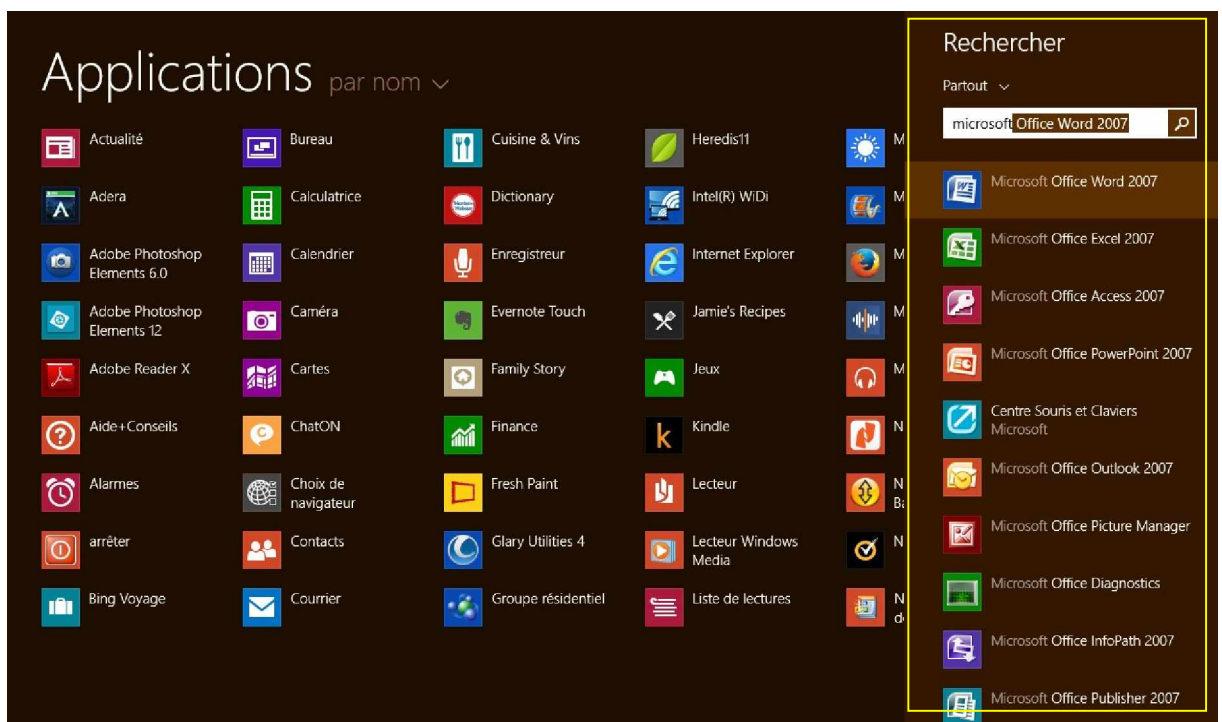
Applications par nom

Actualité
Adera
Adobe Photoshop Elements 6.0
Adobe Photoshop Elements 12
Adobe Reader X
Aide+Conseils
Alarmes
arrêter
Bing Voyage

Bureau
Calculatrice
Calendrier
Caméra
Cartes
ChatON
Choix de navigateur
Contacts
Courrier

Cuisine & Vins
Dictionary
Enregistreur
Evernote Touch
Family Story
Finance
Fresh Paint
Glary Utilities 4
Groupe résidentiel

Heredis11
Intel(R) WiDi
Internet Explorer
Jamie's Recipes
Jeux
Kindle
Lecteur
Lecteur Windows Media
Liste de lectures

M
M
M
M
M
N
N
B
N
N
d

Rechercher
Partout
microsoft Office Word 2007

Microsoft Office Word 2007
Microsoft Office Excel 2007
Microsoft Office Access 2007
Microsoft Office PowerPoint 2007
Centre Souris et Claviers Microsoft
Microsoft Office Outlook 2007
Microsoft Office Picture Manager
Microsoft Office Diagnostics
Microsoft Office InfoPath 2007
Microsoft Office Publisher 2007